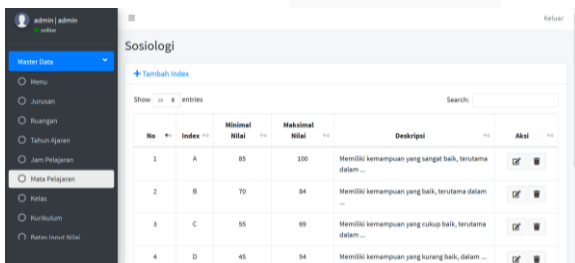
admin | admin
online

Master Data

Menu

Jurusan

Ruangan

Tahun Ajaran

Jam Pelajaran

Mata Pelajaran

Kelas

Kurikulum

Batas Input Nilai

Keluar

Sosiologi

+ Tambah Index

Show 10 entries

Search:

| No | Index | Minimal Nilai | Maksimal Nilai | Deskripsi | Aksi |
|---|---|---|---|---|---|
| 1 | A | 85 | 100 | Memiliki kemampuan yang sangat baik, terutama dalam ... | |
| 2 | B | 70 | 84 | Memiliki kemampuan yang baik, terutama dalam ... | |
| 3 | C | 55 | 69 | Memiliki kemampuan yang cukup baik, terutama dalam ... | |
| 4 | D | 45 | 54 | Memiliki kemampuan yang kurang baik, dalam ... | |